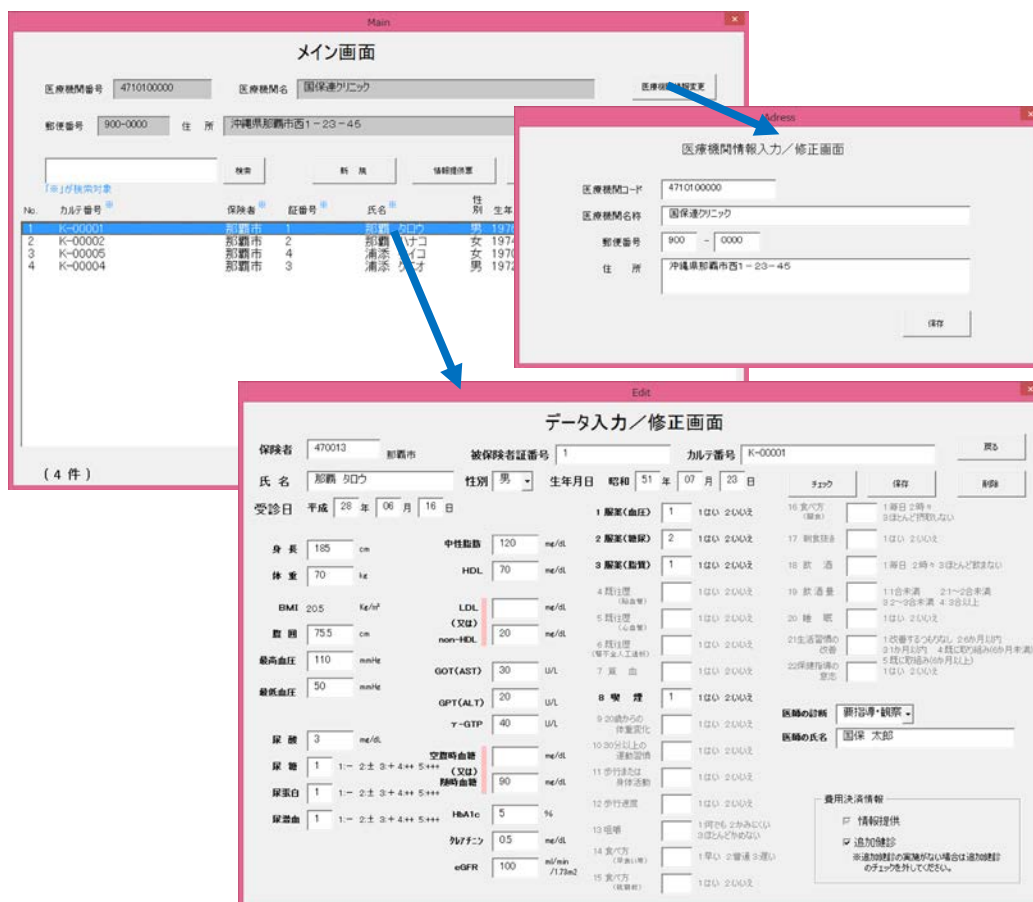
Main

メイン画面

医療機関番号 4710100000 医療機関名 国保連クリニック 医療機関情報変更

郵便番号 900-0000 住 所 沖縄県那覇市西1－23－45

検索 新 規 情報提供票

「※」が検索対象

| No. | カルテ番号 | 保険者 | 証番号 | 氏名 | 性別 | 生年 |
|---|---|---|---|---|---|---|
| 1 | K-00001 | 那覇市 | 1 | 那覇 タロウ | 男 | 1976 |
| 2 | K-00002 | 那覇市 | 2 | 那覇 ハナコ | 女 | 1974 |
| 3 | K-00005 | 那覇市 | 4 | 浦添 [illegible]イコ | 女 | 1970 |
| 4 | K-00004 | 那覇市 | 3 | 浦添 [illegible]オ | 男 | 1972 |

（4 件）

Adress

医療機関情報入力／修正画面

医療機関コード 4710100000
医療機関名称 国保連クリニック
郵便番号 900 － 0000
住 所 沖縄県那覇市西1－23－45

保存

Edit

データ入力／修正画面

保険者 470013 那覇市 被保険者証番号 1 カルテ番号 K-00001 戻る

氏 名 那覇 タロウ 性別 男 生年月日 昭和 51 年 07 月 23 日 チェック 保存 削除

受診日 平成 28 年 06 月 16 日

身 長 185 cm
体 重 70 kg
BMI 20.5 Kg/m²
腹 囲 75.5 cm
最高血圧 110 mmHg
最低血圧 50 mmHg
尿 酸 3 mg/dL
尿 糖 1 1:－ 2:± 3:+ 4:++ 5:+++
尿蛋白 1 1:－ 2:± 3:+ 4:++ 5:+++
尿潜血 1 1:－ 2:± 3:+ 4:++ 5:+++

中性脂肪 120 mg/dL
HDL 70 mg/dL
LDL mg/dL
（又は）
non-HDL 20 mg/dL
GOT(AST) 30 U/L
GPT(ALT) 20 U/L
γ-GTP 40 U/L
空腹時血糖 mg/dL
（又は）
随時血糖 90 mg/dL
HbA1c 5 %
クレアチニン 0.5 mg/dL
eGFR 100 ml/min /1.73m2

1 服薬(血圧) 1 1はい 2いいえ
2 服薬(糖尿) 2 1はい 2いいえ
3 服薬(脂質) 1 1はい 2いいえ
4 既往歴 (脳血管) 1はい 2いいえ
5 既往歴 (心血管) 1はい 2いいえ
6 既往歴 (腎不全人工透析) 1はい 2いいえ
7 貧 血 1はい 2いいえ
8 喫 煙 1 1はい 2いいえ
9 20歳からの体重変化 1はい 2いいえ
10 30分以上の運動習慣 1はい 2いいえ
11 歩行または身体活動 1はい 2いいえ
12 歩行速度 1はい 2いいえ
13 咀嚼 1何でも 2かみにくい 3ほとんどかめない
14 食べ方 (早食い等) 1早い 2普通 3遅い
15 食べ方 (就寝前) 1はい 2いいえ

16 食べ方 (間食) 1毎日 2時々 3ほとんど摂取しない
17 朝食抜き 1はい 2いいえ
18 飲 酒 1毎日 2時々 3ほとんど飲まない
19 飲 酒 量 1:1合未満 2:1～2合未満 3:2～3合未満 4:3合以上
20 睡 眠 1はい 2いいえ
21生活習慣の改善 1改善するつもりなし 2:6カ月以内 3:1カ月以内 4:既に取り組み(6カ月未満) 5:既に取組み(6カ月以上)
22保健指導の意志 1はい 2いいえ

医師の診断 要指導・観察
医師の氏名 国保 太郎

費用決済情報
情報提供
追加健診
※追加健診の実施がない場合は追加健診のチェックを外してください。